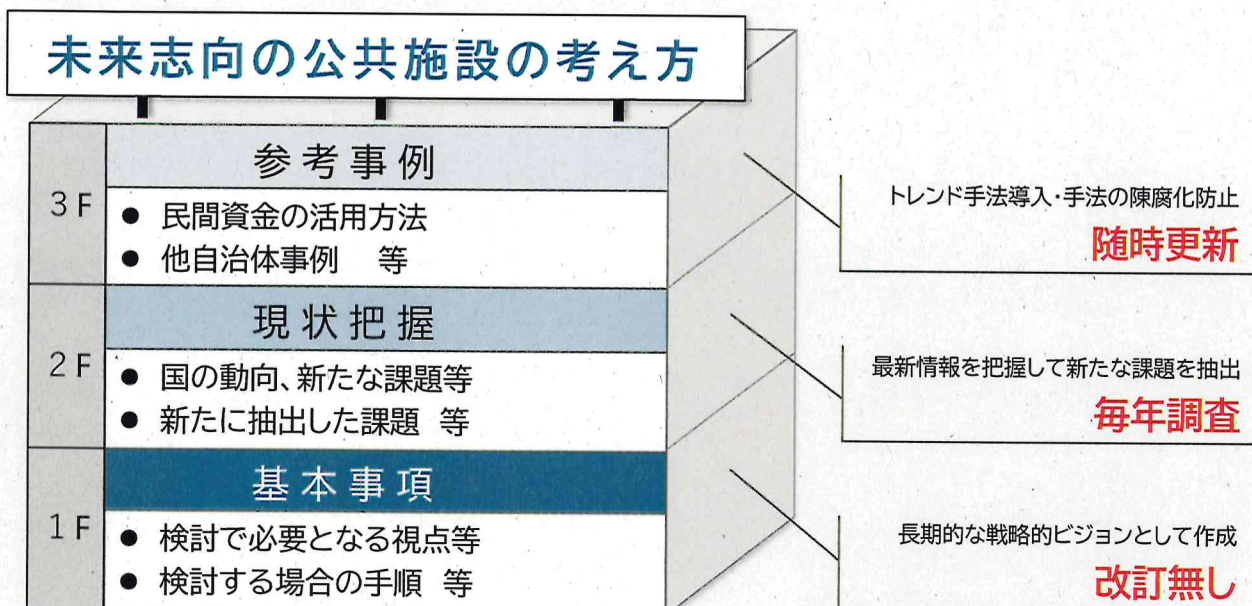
未来志向の公共施設の考え方

3F
参考事例
● 民間資金の活用方法
● 他自治体事例　等

トレンド手法導入・手法の陳腐化防止
随時更新

2F
現状把握
● 国の動向、新たな課題等
● 新たに抽出した課題　等

最新情報を把握して新たな課題を抽出
毎年調査

1F
基本事項
● 検討で必要となる視点等
● 検討する場合の手順　等

長期的な戦略的ビジョンとして作成
改訂無し